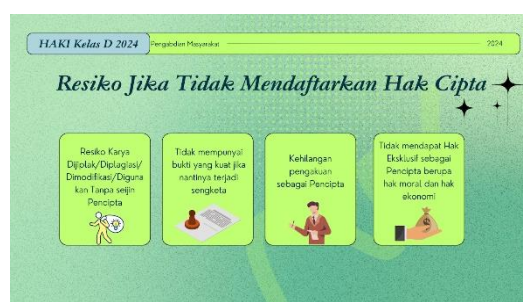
HAKI Kelas D 2024

Pengabdian Masyarakat

2024

Resiko Jika Tidak Mendaftarkan Hak Cipta

Resiko Karya Dijiplak/Diplagiasi/Dimodifikasi/Digunakan Tanpa seijin Pencipta

Tidak mempunyai bukti yang kuat jika nantinya terjadi sengketa

Kehilangan pengakuan sebagai Pencipta

Tidak mendapat Hak Eksklusif sebagai Pencipta berupa hak moral dan hak ekonomi